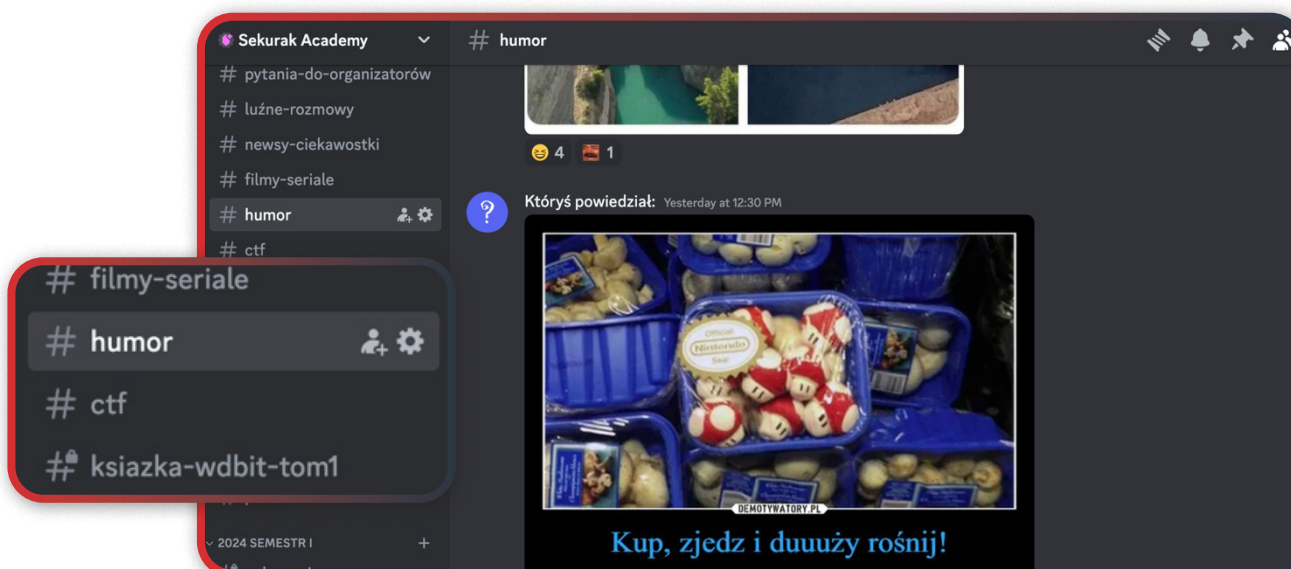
Sekurak Academy
# pytania-do-organizatorów
# luźne-rozmowy
# newsy-ciekawostki
# filmy-seriale
# humor
# ctf

# filmy-seriale
# humor
# ctf
# ksiazka-wdbit-tom1

2024 SEMESTR I

# humor

4 1

Któryś powiedział: Yesterday at 12:30 PM

Official Nintendo Seal

DEMOTYWATORY.PL

Kup, zjedz i duuuży rośnij!